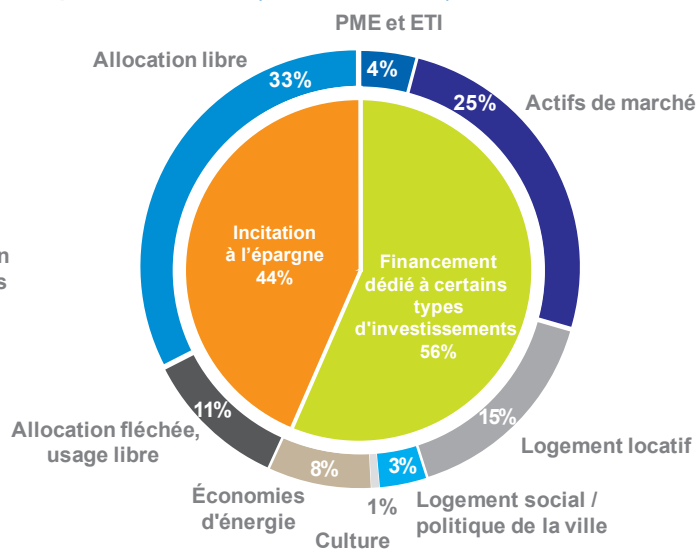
PME et ETI

Allocation libre

33%

4%

25%

Actifs de marché

n

s

Incitation à l'épargne 44%

Financement dédié à certains types d'investissements 56%

11%

Allocation fléchée, usage libre

15%

Logement locatif

8%

3%

Économies d'énergie

1%

Culture

Logement social / politique de la ville